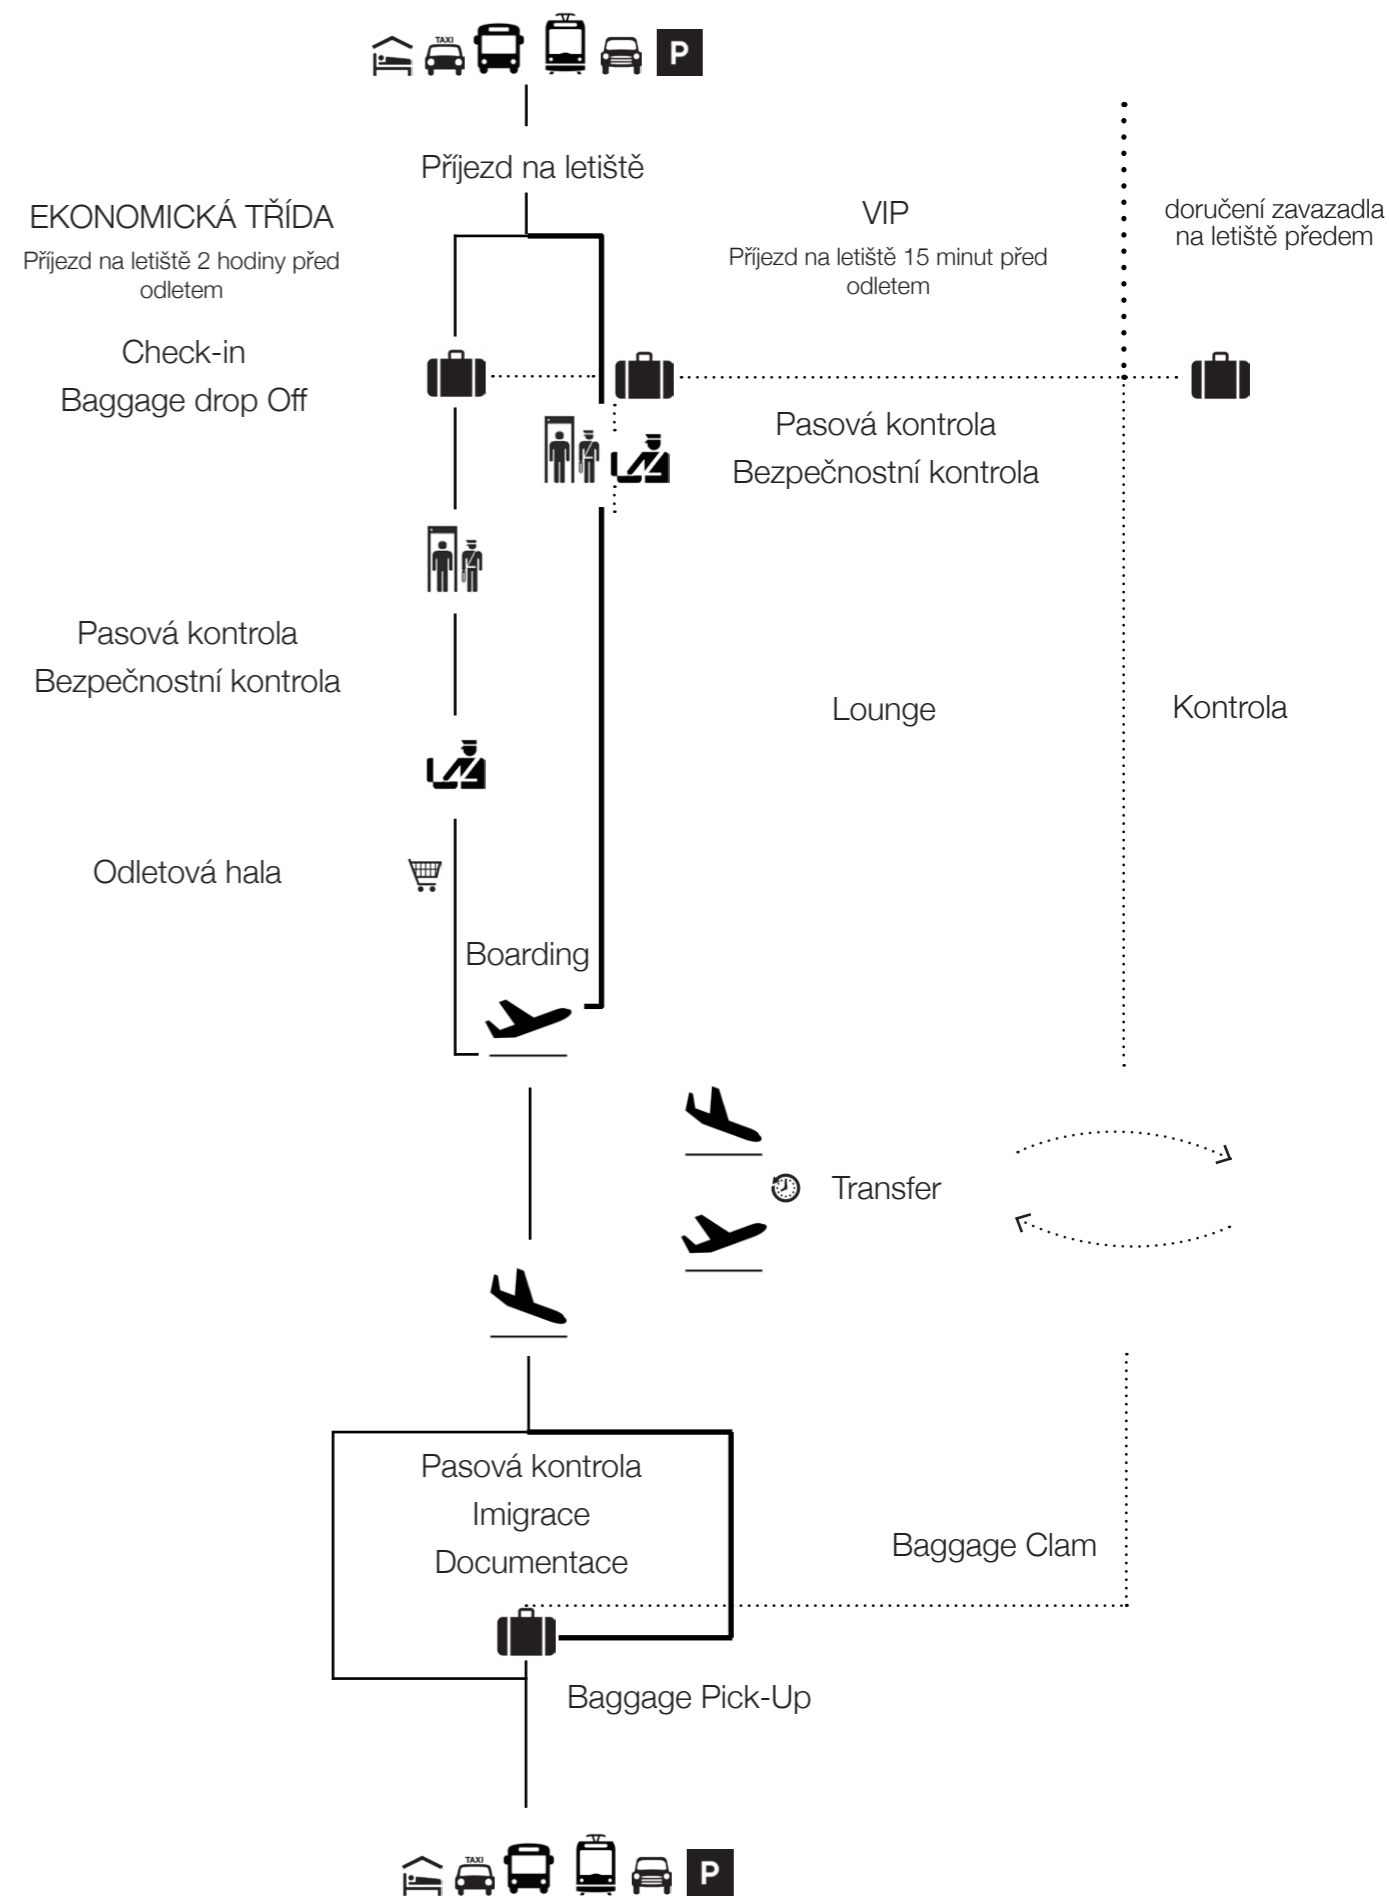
TAXI P

Příjezd na letiště

EKONOMICKÁ TŘÍDA
Příjezd na letiště 2 hodiny před odletem

VIP
Příjezd na letiště 15 minut před odletem

doručení zavazadla na letiště předem

Check-in
Baggage drop Off

Pasová kontrola
Bezpečnostní kontrola

Pasová kontrola
Bezpečnostní kontrola

Lounge

Kontrola

Odletová hala

Boarding

Transfer

Pasová kontrola
Imigrace
Documentace

Baggage Clam

Baggage Pick-Up

TAXI P